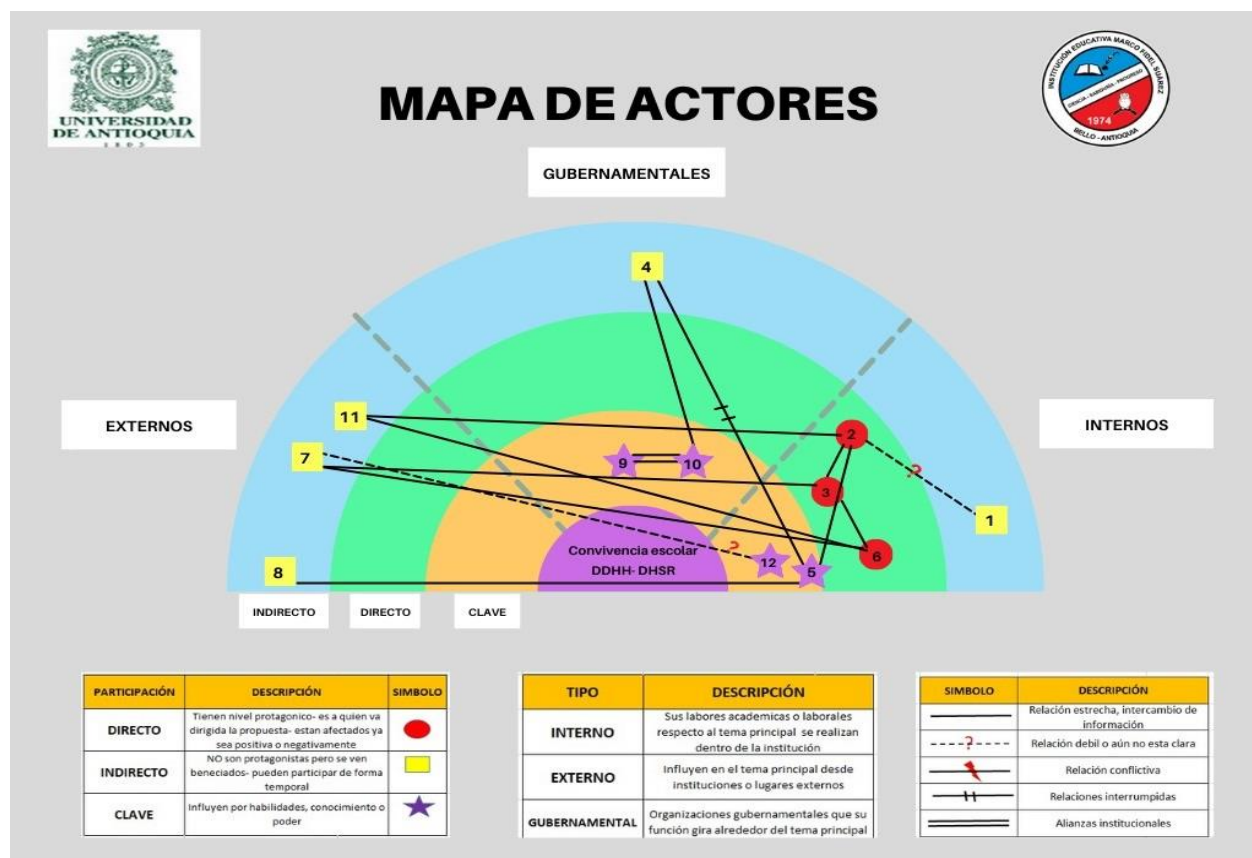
UNIVERSIDAD DE ANTIOQUIA
1803

MAPA DE ACTORES

INSTITUCIÓN EDUCATIVA MARCO FIDEL SUÁREZ
CIENCIA - SABIDURÍA - PROGRESO
1974
BELLO - ANTIOQUIA

GUBERNAMENTALES

EXTERNOS

INTERNOS

4

11

2

7

9

10

3

1

Convivencia escolar
DDHH- DHSR

12

6

8

5

INDIRECTO

DIRECTO

CLAVE

| PARTICIPACIÓN | DESCRIPCIÓN | SIMBOLO |
|---|---|---|
| DIRECTO | Tienen nivel protagonico- es a quien va dirigida la propuesta- estan afectados ya sea positiva o negativamente | |
| INDIRECTO | NO son protagonistas pero se ven beneciados- pueden participar de forma temporal | |
| CLAVE | Influyen por habilidades, conocimiento o poder | |

| TIPO | DESCRIPCIÓN |
|---|---|
| INTERNO | Sus labores academicas o laborales respecto al tema principal se realizan dentro de la institución |
| EXTERNO | Influyen en el tema principal desde instituciones o lugares externos |
| GUBERNAMENTAL | Organizaciones gubernamentales que su función gira alrededor del tema principal |

| SIMBOLO | DESCRIPCIÓN |
|---|---|
| | Relación estrecha, intercambio de información |
| ? | Relación debil o aún no esta clara |
| | Relación conflictiva |
| | Relaciones interrumpidas |
| | Alianzas institucionales |